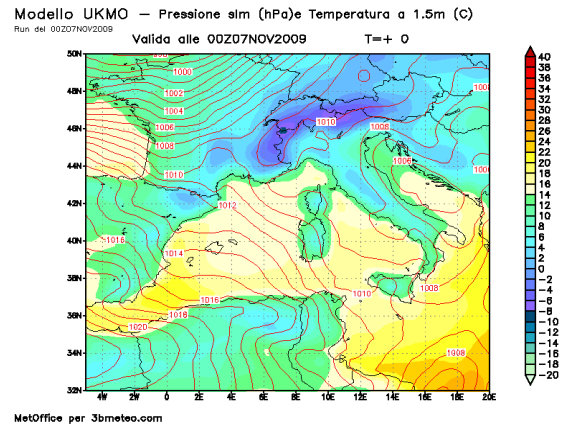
Modello UKMO — Pressione slm (hPa)e Temperatura a 1.5m (C)
Run del 00Z07NOV2009

Valida alle 00Z07NOV2009 T=+ 0

50N
48N
46N
44N
42N
40N
38N
36N
34N
32N

4W 2W 0 2E 4E 6E 8E 10E 12E 14E 16E 18E 20E

1000
1002
1004
1006
1008
1010
1010
1008
1006
1012
1016
1014
1016
1018
1020
1010
1008
1008

40
38
36
34
32
30
28
26
24
22
20
18
16
14
12
10
8
6
4
2
0
-2
-4
-6
-8
-10
-12
-14
-16
-18
-20

MetOffice per 3bmeteo.com